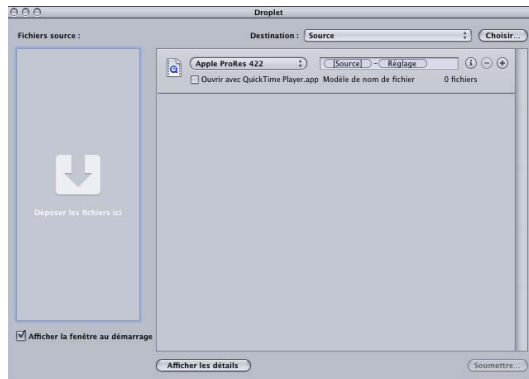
Droplet

Fichiers source :

Destination : Source

Choisir...

Apple ProRes 422

[Source] - Réglage

Ouvrir avec QuickTime Player.app

Modèle de nom de fichier

0 fichiers

Deposer les fichiers ici

Afficher la fenêtre au démarrage

Afficher les détails

Soumettre...